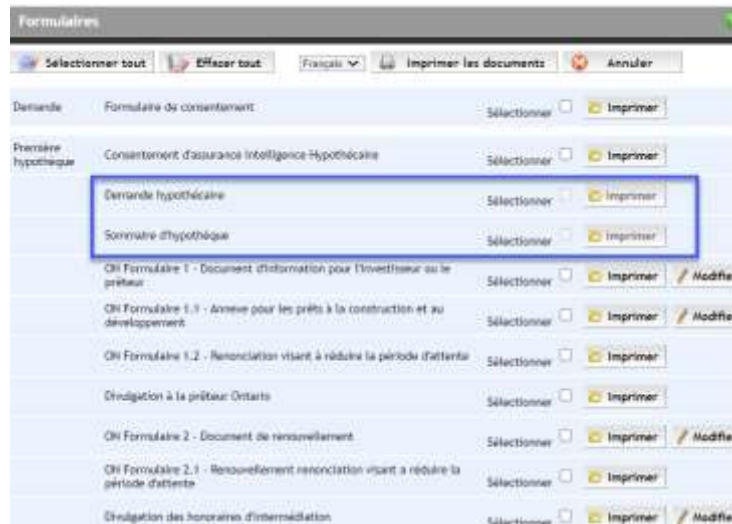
Formulaires

Sélectionner tout | Effacer tout | Français | Imprimer les documents | Annuler

| | | | |
|---|---|---|---|
| Demande | Formulaire de consentement | Sélectionner | Imprimer |
| Première hypothèque | Consentement d'assurance Intelligence Hypothécaire | Sélectionner | Imprimer |
| | Demande hypothécaire | Sélectionner | Imprimer |
| | Sommaire d'hypothèque | Sélectionner | Imprimer |
| | ON Formulaire 1 - Document d'information pour l'investisseur ou le prêteur | Sélectionner | Imprimer / Modifie |
| | ON Formulaire 1.1 - Annexe pour les prêts à la construction et au développement | Sélectionner | Imprimer / Modifie |
| | ON Formulaire 1.2 - Renonciation visant à réduire la période d'attente | Sélectionner | Imprimer |
| | Divulgation à la prêteur Ontario | Sélectionner | Imprimer |
| | ON Formulaire 2 - Document de renouvellement | Sélectionner | Imprimer / Modifie |
| | ON Formulaire 2.1 - Renouvellement renonciation visant à réduire la période d'attente | Sélectionner | Imprimer |
| | Divulgation des honoraires d'intermédiation | Sélectionner | Imprimer / Modifie |